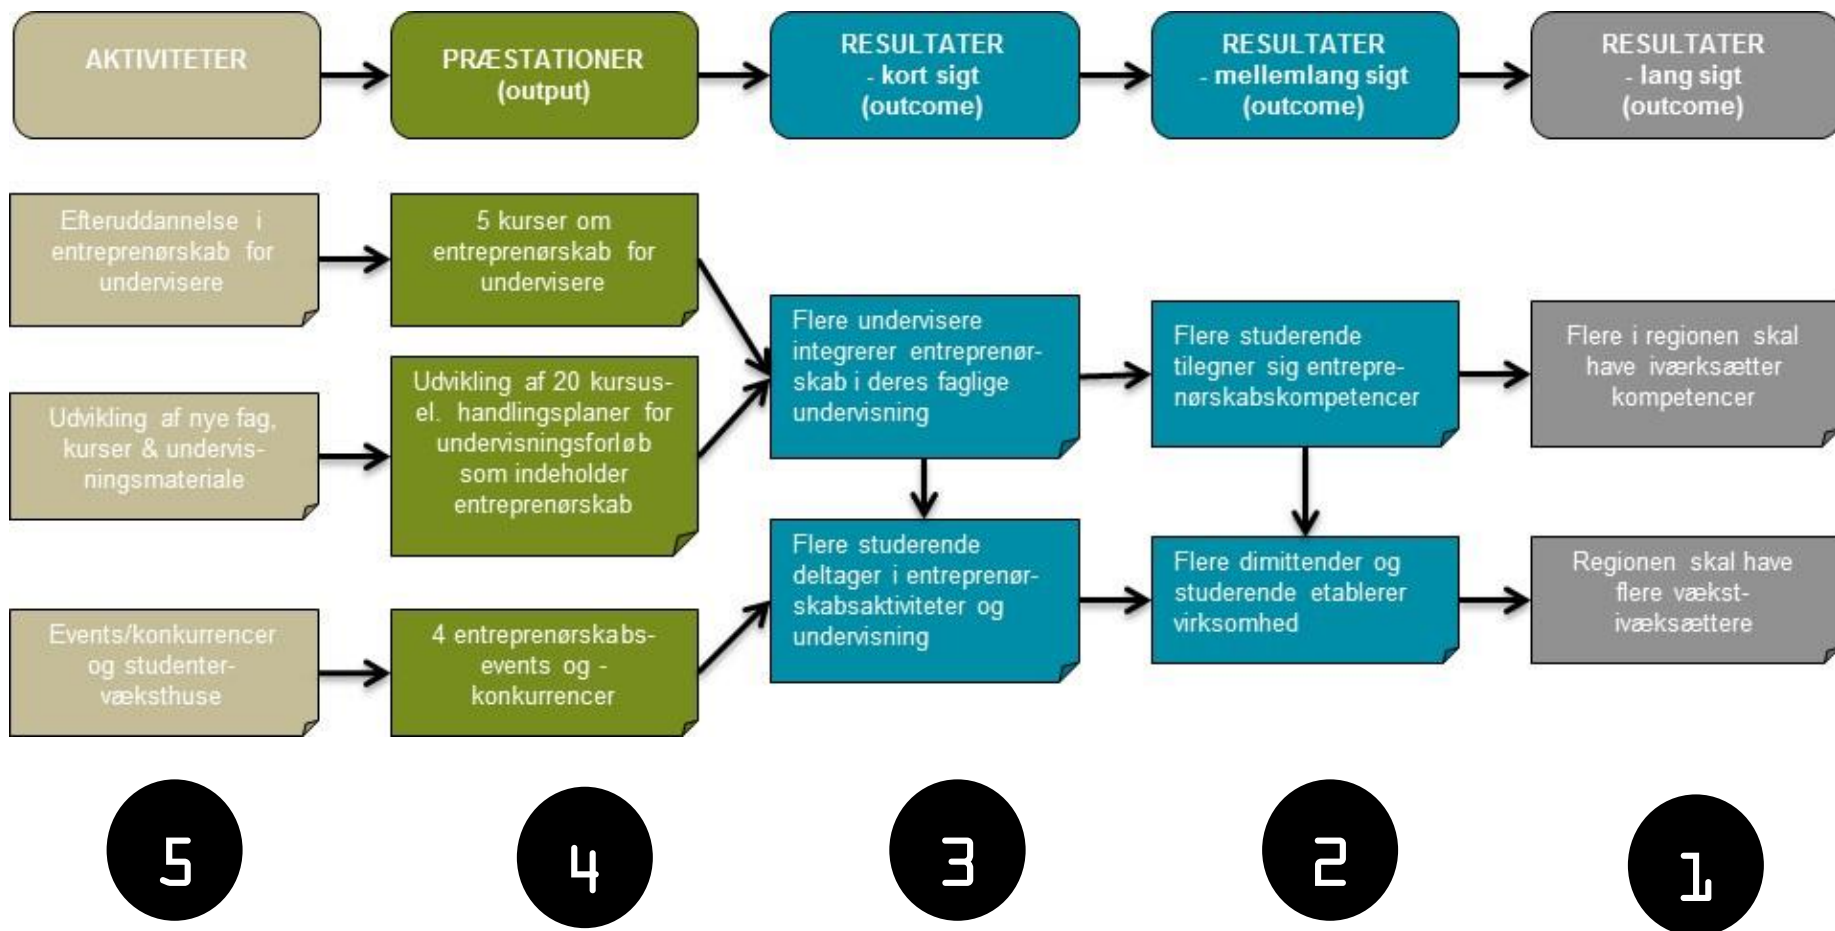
AKTIVITETER

PRÆSTATIONER (output)

RESULTATER - kort sigt (outcome)

RESULTATER - mellemlang sigt (outcome)

RESULTATER - lang sigt (outcome)

Efteruddannelse i entreprenørskab for undervisere

5 kurser om entreprenørskab for undervisere

Flere undervisere integrerer entreprenørskab i deres faglige undervisning

Flere studerende tilegner sig entreprenørskabskompetencer

Flere i regionen skal have iværksætter kompetencer

Udvikling af nye fag, kurser & undervisningsmateriale

Udvikling af 20 kursus- el. handlingsplaner for undervisningsforløb som indeholder entreprenørskab

Flere studerende deltager i entreprenørskabsaktiviteter og undervisning

Flere dimittender og studerende etablerer virksomhed

Regionen skal have flere vækst-iværksættere

Events/konkurrencer og studenter-væksthuse

4 entreprenørskabs-events og -konkurrencer

5

4

3

2

1